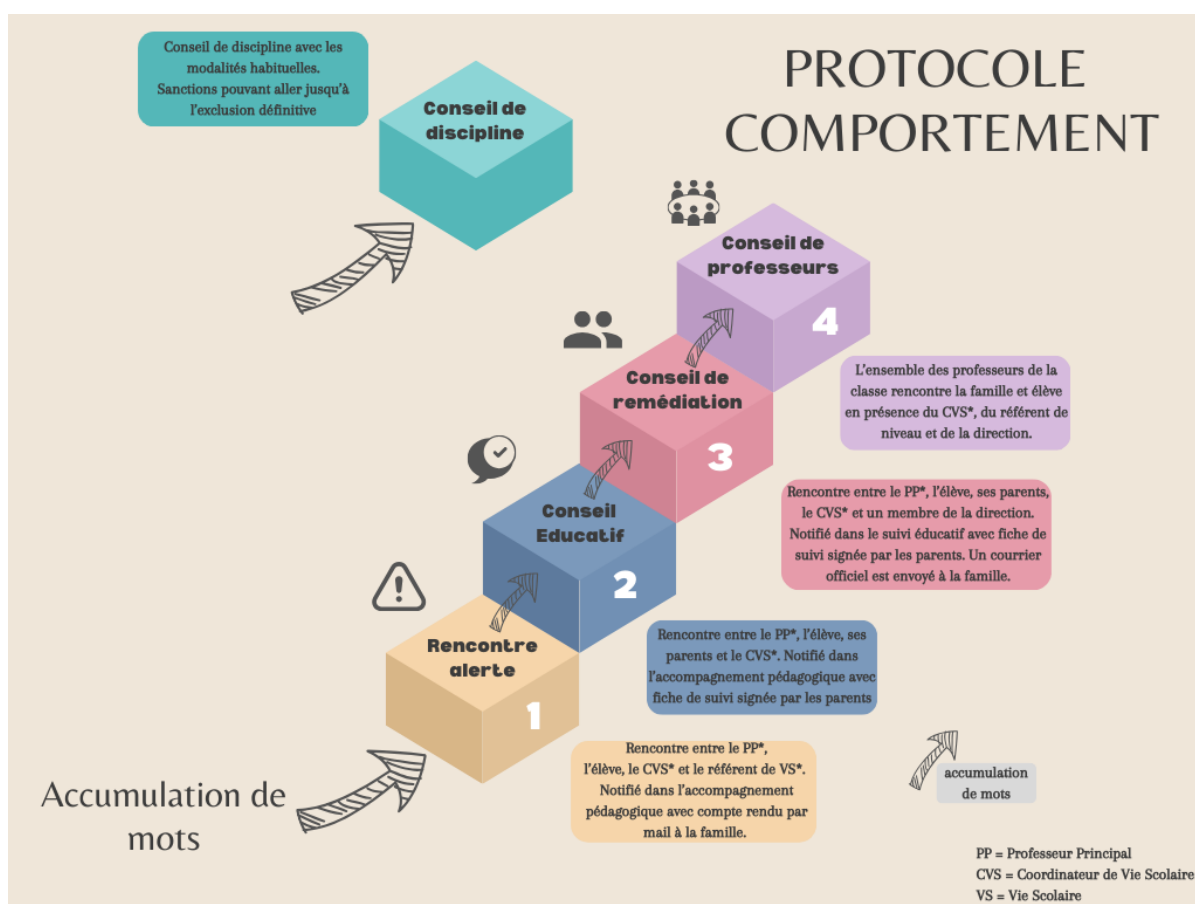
PROTOCOLE COMPORTEMENT

Conseil de discipline avec les modalités habituelles. Sanctions pouvant aller jusqu'à l'exclusion définitive

Conseil de discipline

Conseil de professeurs

4

L'ensemble des professeurs de la classe rencontre la famille et élève en présence du CVS*, du référent de niveau et de la direction.

Conseil de remédiation

3

Rencontre entre le PP*, l'élève, ses parents, le CVS* et un membre de la direction. Notifié dans le suivi éducatif avec fiche de suivi signée par les parents. Un courrier officiel est envoyé à la famille.

Conseil Educatif

2

Rencontre entre le PP*, l'élève, ses parents et le CVS*. Notifié dans l'accompagnement pédagogique avec fiche de suivi signée par les parents

Rencontre alerte

1

Rencontre entre le PP*, l'élève, le CVS* et le référent de VS*. Notifié dans l'accompagnement pédagogique avec compte rendu par mail à la famille.

Accumulation de mots

accumulation de mots

PP = Professeur Principal
CVS = Coordinateur de Vie Scolaire
VS = Vie Scolaire